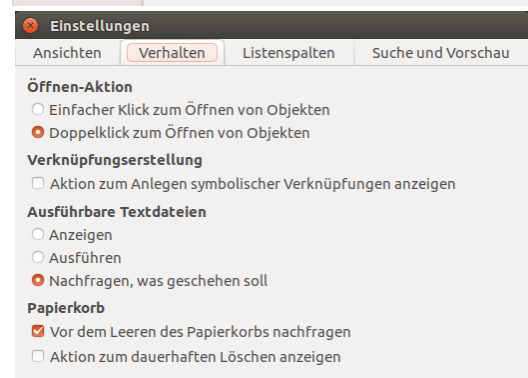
Einstellungen

Ansichten | Verhalten | Listenspalten | Suche und Vorschau

Öffnen-Aktion
Einfacher Klick zum Öffnen von Objekten
Doppelklick zum Öffnen von Objekten

Verknüpfungserstellung
Aktion zum Anlegen symbolischer Verknüpfungen anzeigen

Ausführbare Textdateien
Anzeigen
Ausführen
Nachfragen, was geschehen soll

Papierkorb
Vor dem Leeren des Papierkorbs nachfragen
Aktion zum dauerhaften Löschen anzeigen